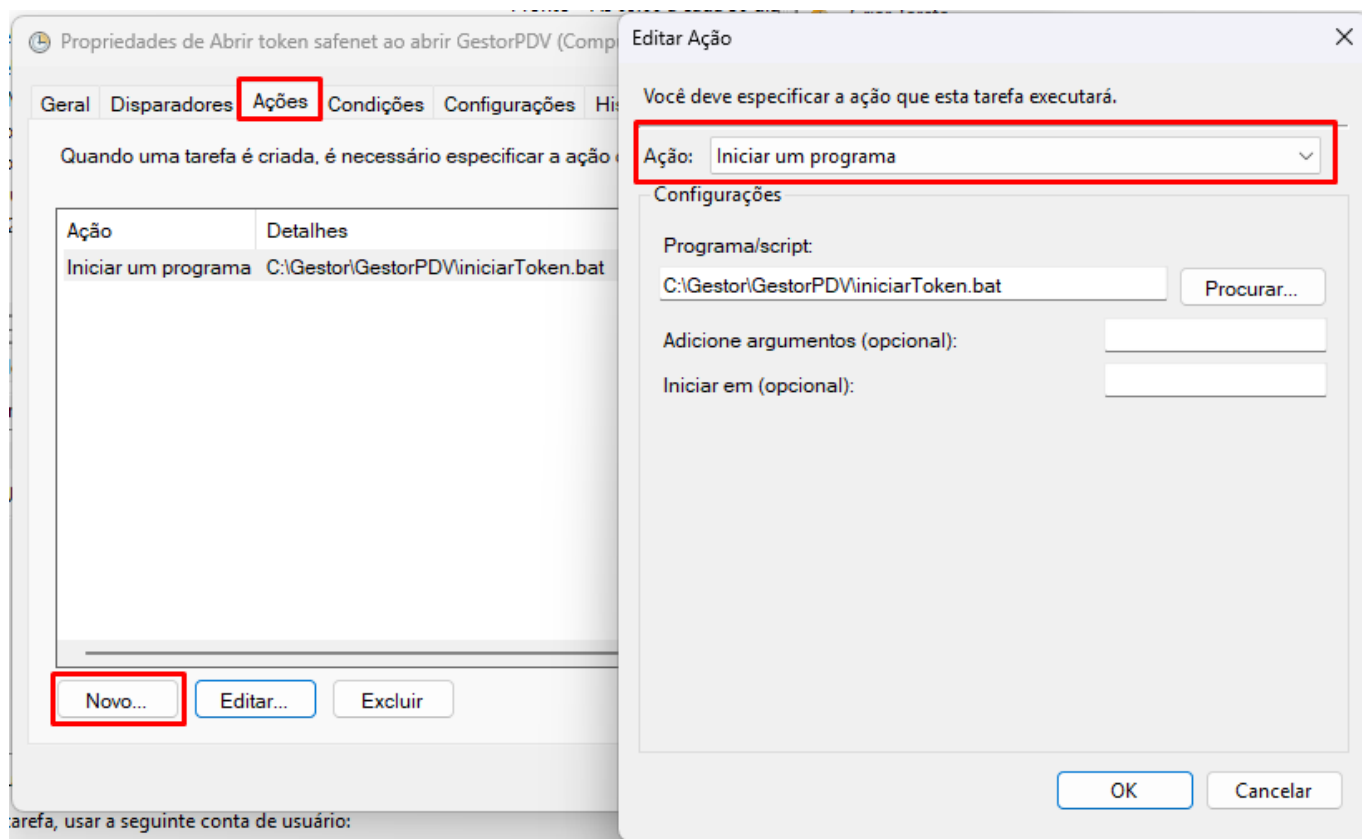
Propriedades de Abrir token safenet ao abrir GestorPDV (Comp

Geral Disparadores Ações Condições Configurações His

Quando uma tarefa é criada, é necessário especificar a ação

| Ação | Detalhes |
|---|---|
| Iniciar um programa | C:\Gestor\GestorPDV\iniciarToken.bat |

Novo... Editar... Excluir

tarefa, usar a seguinte conta de usuário:

Editar Ação

Você deve especificar a ação que esta tarefa executará.

Ação: Iniciar um programa

Configurações

Programa/script:

C:\Gestor\GestorPDV\iniciarToken.bat

Procurar...

Adicione argumentos (opcional):

Iniciar em (opcional):

OK Cancelar